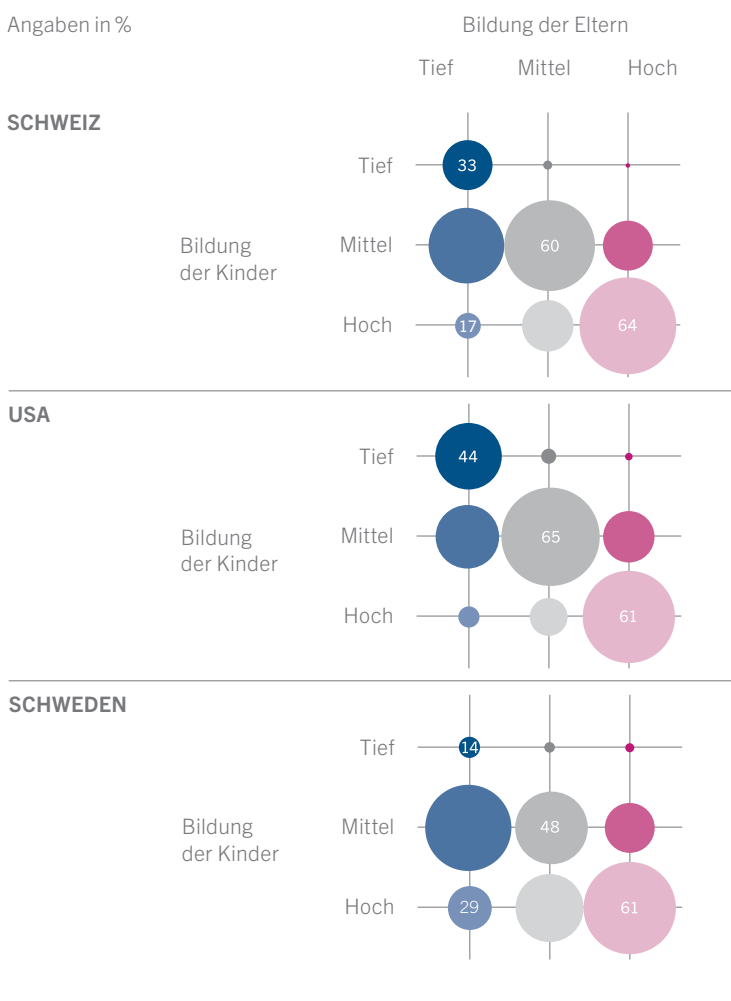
Angaben in %

Bildung der Eltern

Tief Mittel Hoch

SCHWEIZ

Bildung der Kinder

Tief 33

Mittel 60

Hoch 17 64

USA

Bildung der Kinder

Tief 44

Mittel 65

Hoch 61

SCHWEDEN

Bildung der Kinder

Tief 14

Mittel 48

Hoch 29 61